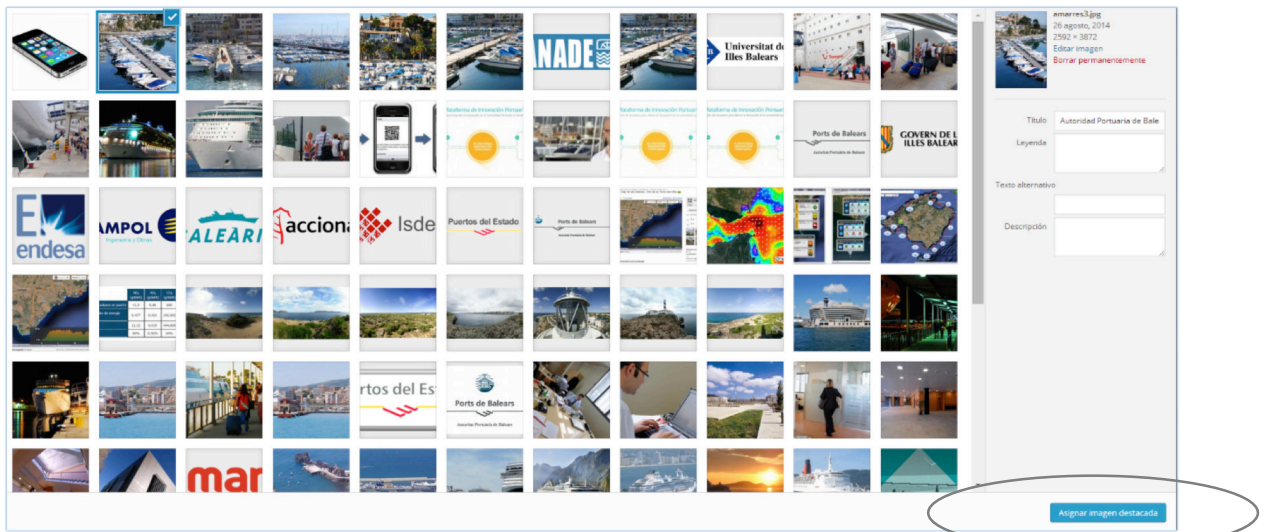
ANADE

Universitat de les Illes Balears

Plataforma de Innovación Portuaria

Plataforma de Innovación Portuaria

Ports de Balears

GOVERN DE LES ILLES BALEARS

endesa

AMPOL Ingeniería y Obras

ALEARIA

acciona

Isde

Puertos del Estado

Ports de Balears

rtos del Est

Ports de Balears

mar

amarres3.jpg
26 agosto, 2014
2592 × 3872
Editar imagen
Borrar permanentemente

Título Autoridad Portuaria de Bale

Leyenda

Texto alternativo

Descripción

Asignar imagen destacada